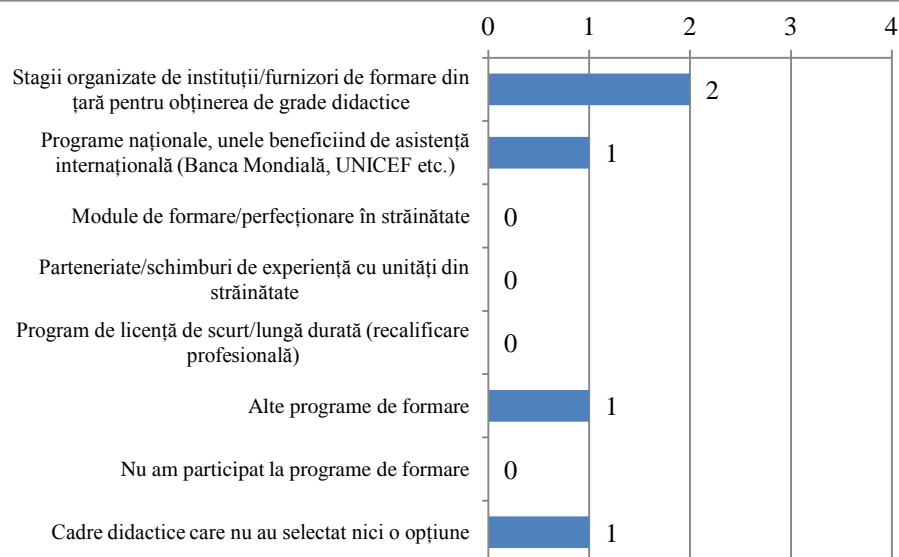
0 1 2 3 4

Stagii organizate de instituții/furnizori de formare din țară pentru obținerea de grade didactice 2

Programe naționale, unele beneficiind de asistență internațională (Banca Mondială, UNICEF etc.) 1

Module de formare/perfecționare în străinătate 0

Parteneriate/schimburi de experiență cu unități din străinătate 0

Program de licență de scurt/lungă durată (recalificare profesională) 0

Alte programe de formare 1

Nu am participat la programe de formare 0

Cadre didactice care nu au selectat nici o opțiune 1